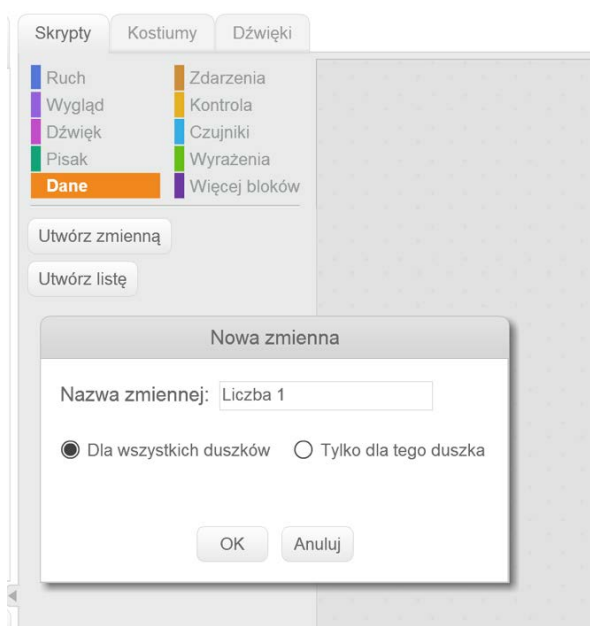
Skrypty Kostiumy Dźwięki

Ruch
Wygląd
Dźwięk
Pisak
Dane

Zdarzenia
Kontrola
Czujniki
Wyrażenia
Więcej bloków

Utwórz zmienną

Utwórz listę

Nowa zmienna

Nazwa zmiennej: Liczba 1

Dla wszystkich duszków
Tylko dla tego duszka

OK
Anuluj